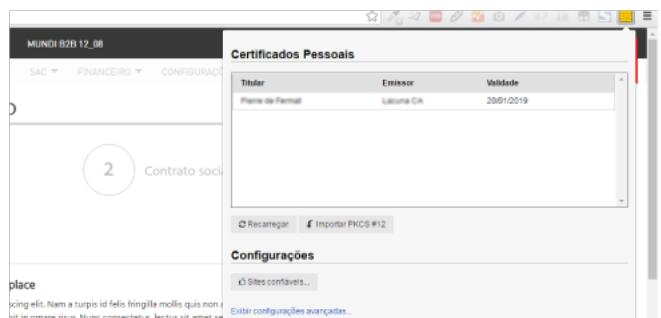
MUNDI B2B 12_08

SAC ▾ FINANCEIRO ▾ CONFIGURAÇÕ

2 Contrato soci

place

scing elit. Nam a turpis id felis fringilla mollis quis non

Certificados Pessoais

| Titular | Emissor | Validade |
|---|---|---|
| Pierre de Fermat | Lacuna CA | 20/01/2019 |

Recarregar Importar PKCS #12

Configurações

Sites confiáveis...

Exibir configurações avançadas...